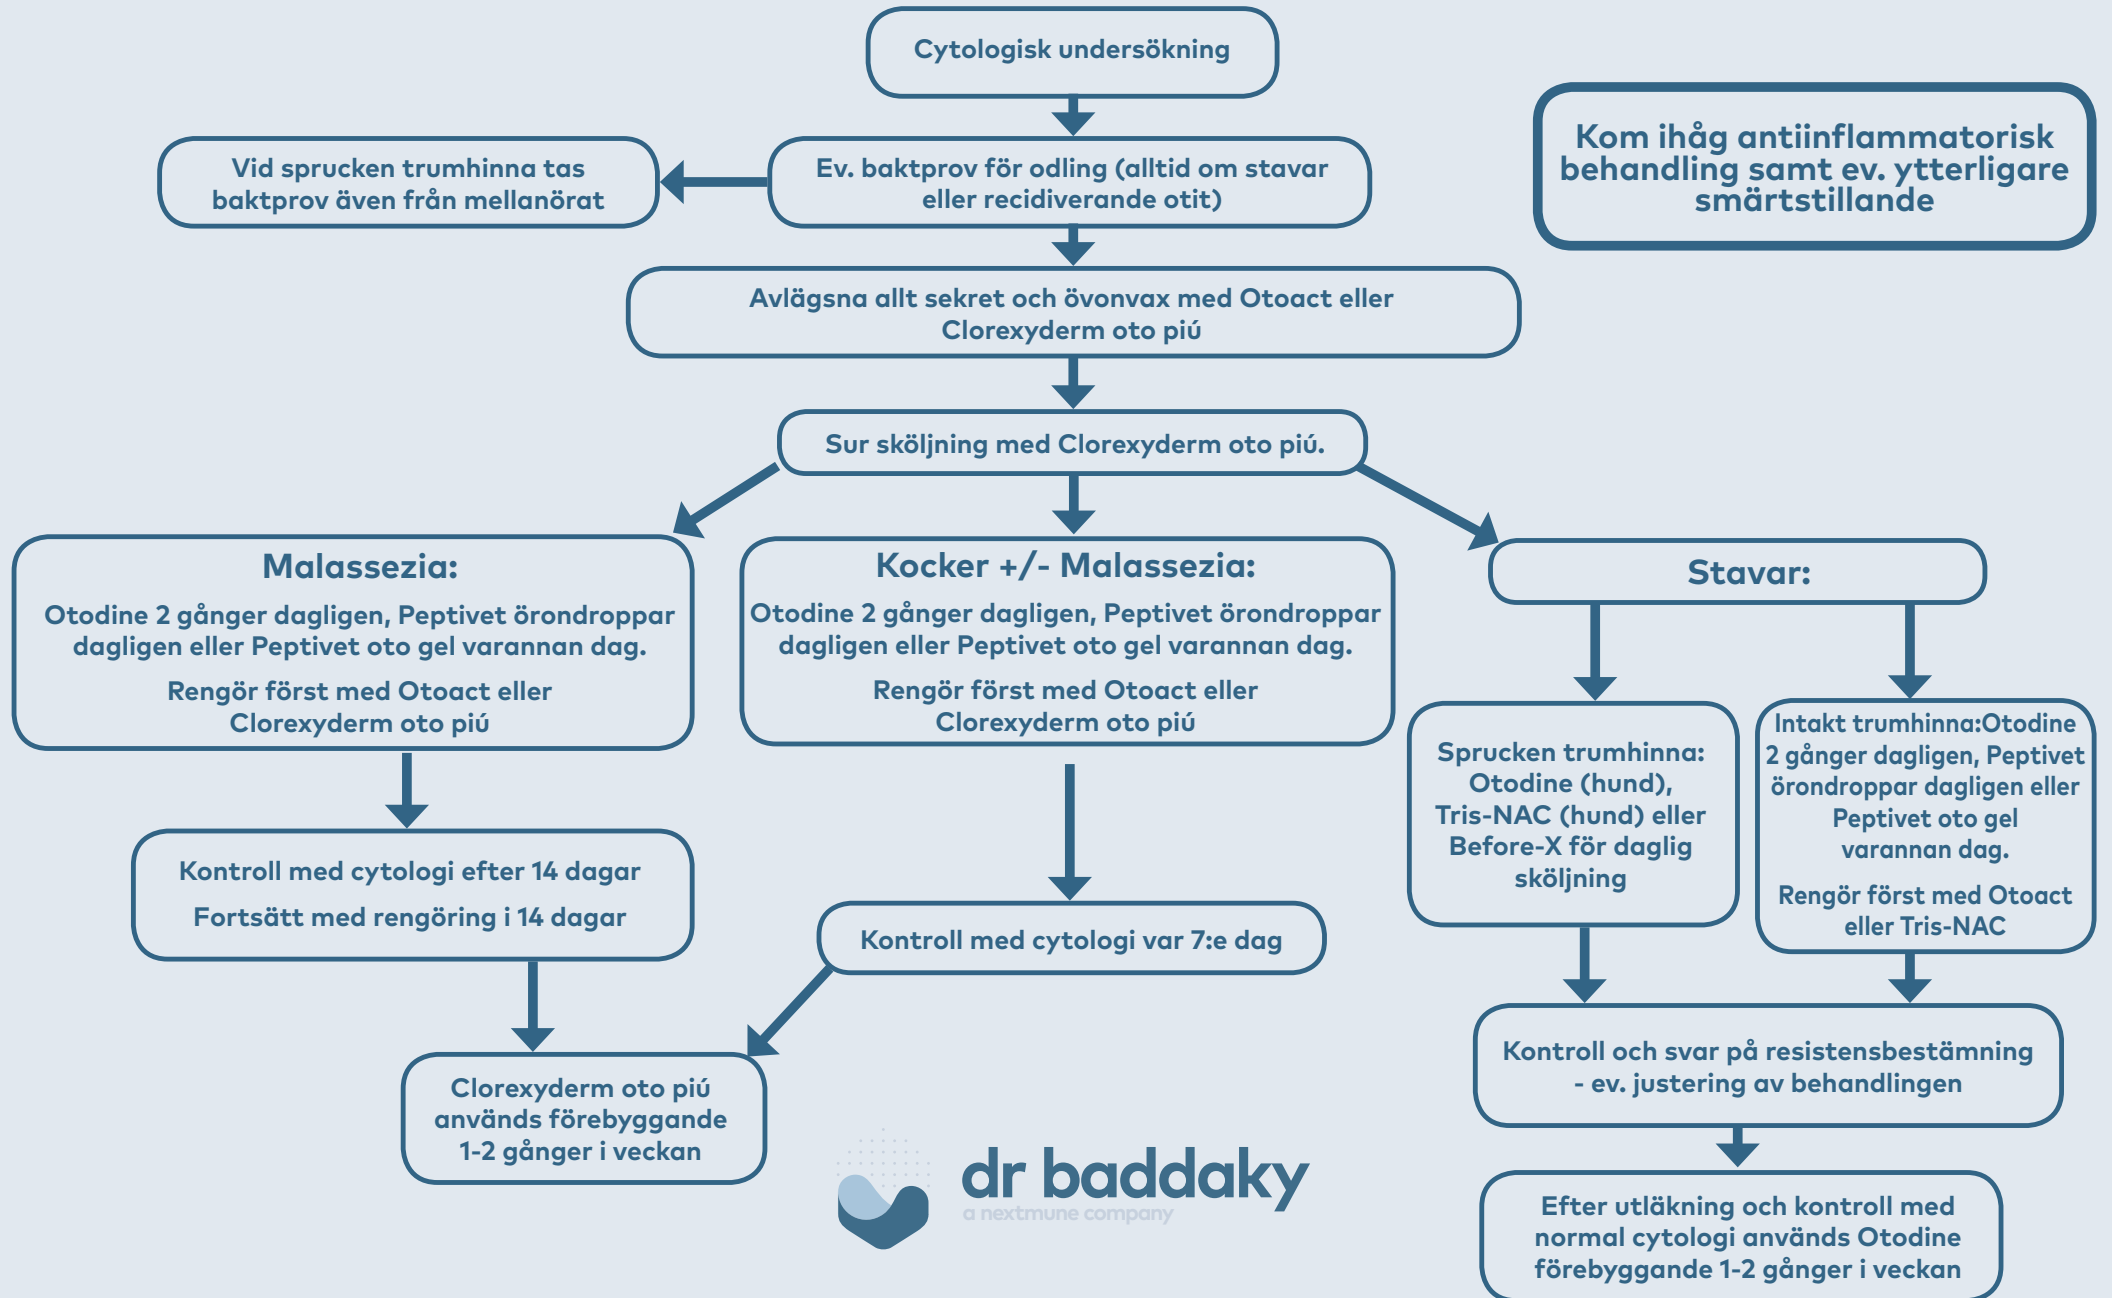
Cytologisk undersökning

Kom ihåg antiinflammatorisk behandling samt ev. ytterligare smärtstillande

Vid sprucken trumhinna tas baktprov även från mellanörat

Ev. baktprov för odling (alltid om stavar eller recidiverande otit)

Avlägsna allt sekret och övonvax med Otoact eller Clorexyderm oto piú

Sur sköljning med Clorexyderm oto piú.

Malassezia:

Otodine 2 gånger dagligen, Peptivet örondroppar dagligen eller Peptivet oto gel varannan dag.

Rengör först med Otoact eller Clorexyderm oto piú

Kocker +/- Malassezia:

Otodine 2 gånger dagligen, Peptivet örondroppar dagligen eller Peptivet oto gel varannan dag.

Rengör först med Otoact eller Clorexyderm oto piú

Stavar:

Sprucken trumhinna: Otodine (hund), Tris-NAC (hund) eller Before-X för daglig sköljning

Intakt trumhinna:Otodine 2 gånger dagligen, Peptivet örondroppar dagligen eller Peptivet oto gel varannan dag.

Rengör först med Otoact eller Tris-NAC

Kontroll med cytologi efter 14 dagar

Fortsätt med rengöring i 14 dagar

Kontroll med cytologi var 7:e dag

Kontroll och svar på resistensbestämning - ev. justering av behandlingen

Clorexyderm oto piú används förebyggande 1-2 gånger i veckan

dr baddaky
a nextmune company

Efter utläkning och kontroll med normal cytologi används Otodine förebyggande 1-2 gånger i veckan